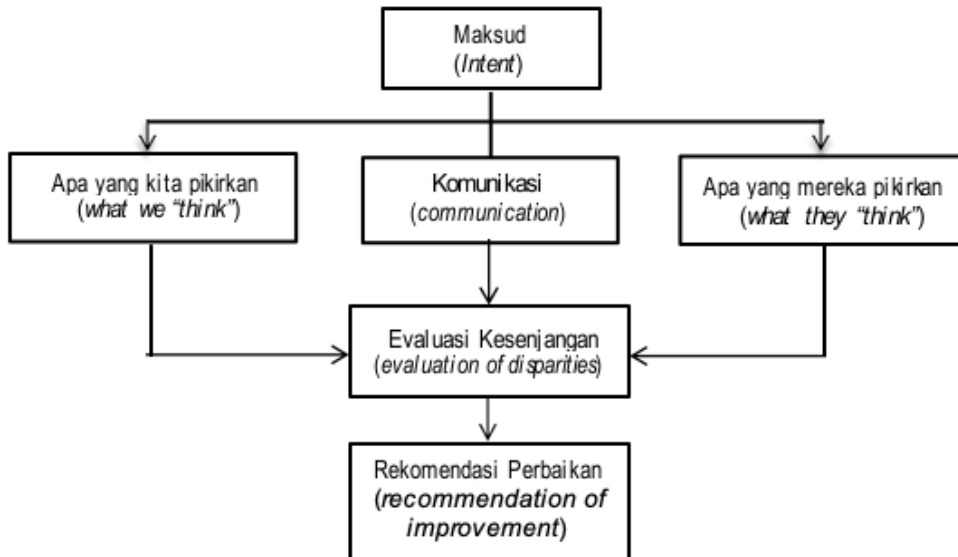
Maksud
(*Intent*)

Apa yang kita pikirkan
(*what we "think"*)

Komunikasi
(*communication*)

Apa yang mereka pikirkan
(*what they "think"*)

Evaluasi Kesenjangan
(*evaluation of disparities*)

Rekomendasi Perbaikan
(*recommendation of improvement*)